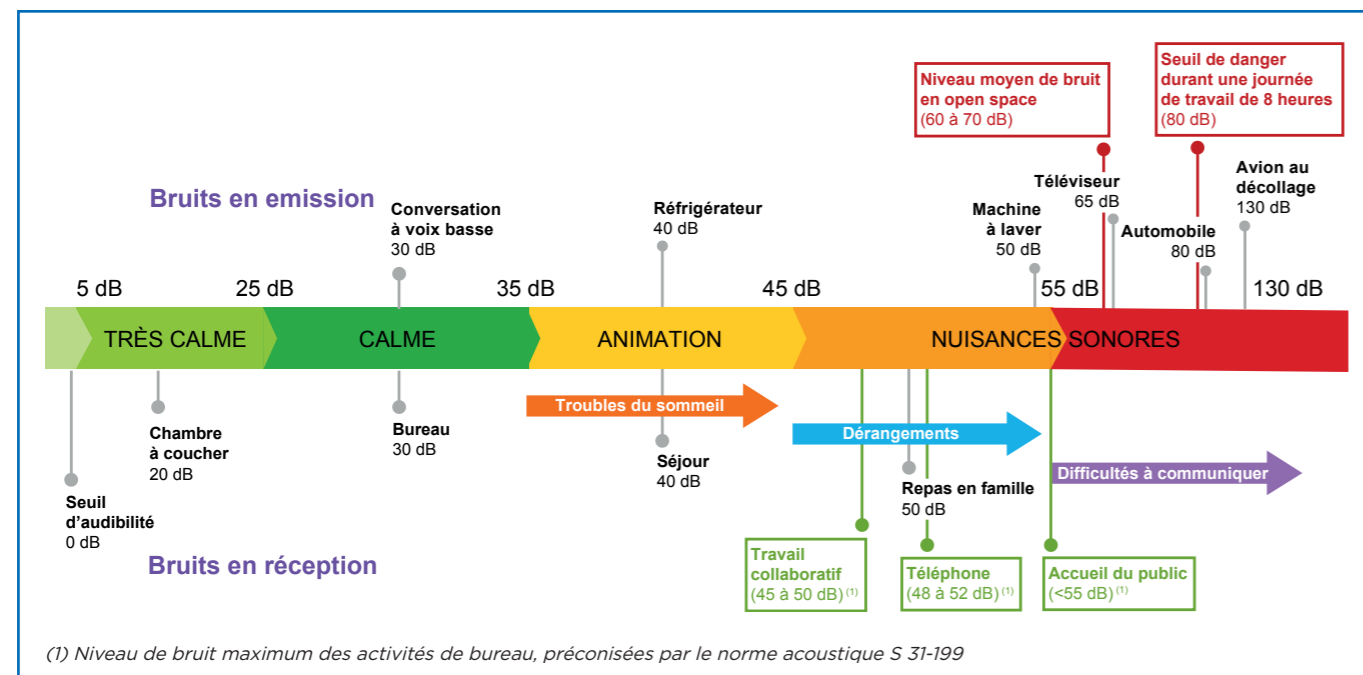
Niveau moyen de bruit en open space
(60 à 70 dB)

Seuil de danger durant une journée de travail de 8 heures
(80 dB)

Bruits en emission

Conversation à voix basse
30 dB

Réfrigérateur
40 dB

Machine à laver
50 dB

Téléviseur
65 dB

Automobile
80 dB

Avion au décollage
130 dB

5 dB 25 dB 35 dB 45 dB 55 dB 130 dB

TRÈS CALME CALME ANIMATION NUISANCES SONORES

Troubles du sommeil

Dérangements

Difficultés à communiquer

Seuil d'audibilité
0 dB

Chambre à coucher
20 dB

Bureau
30 dB

Séjour
40 dB

Repas en famille
50 dB

Bruits en réception

Travail collaboratif
(45 à 50 dB) $^{(1)}$

Téléphone
(48 à 52 dB) $^{(1)}$

Accueil du public
(<55 dB) $^{(1)}$

(1) Niveau de bruit maximum des activités de bureau, préconisées par le norme acoustique S 31-199